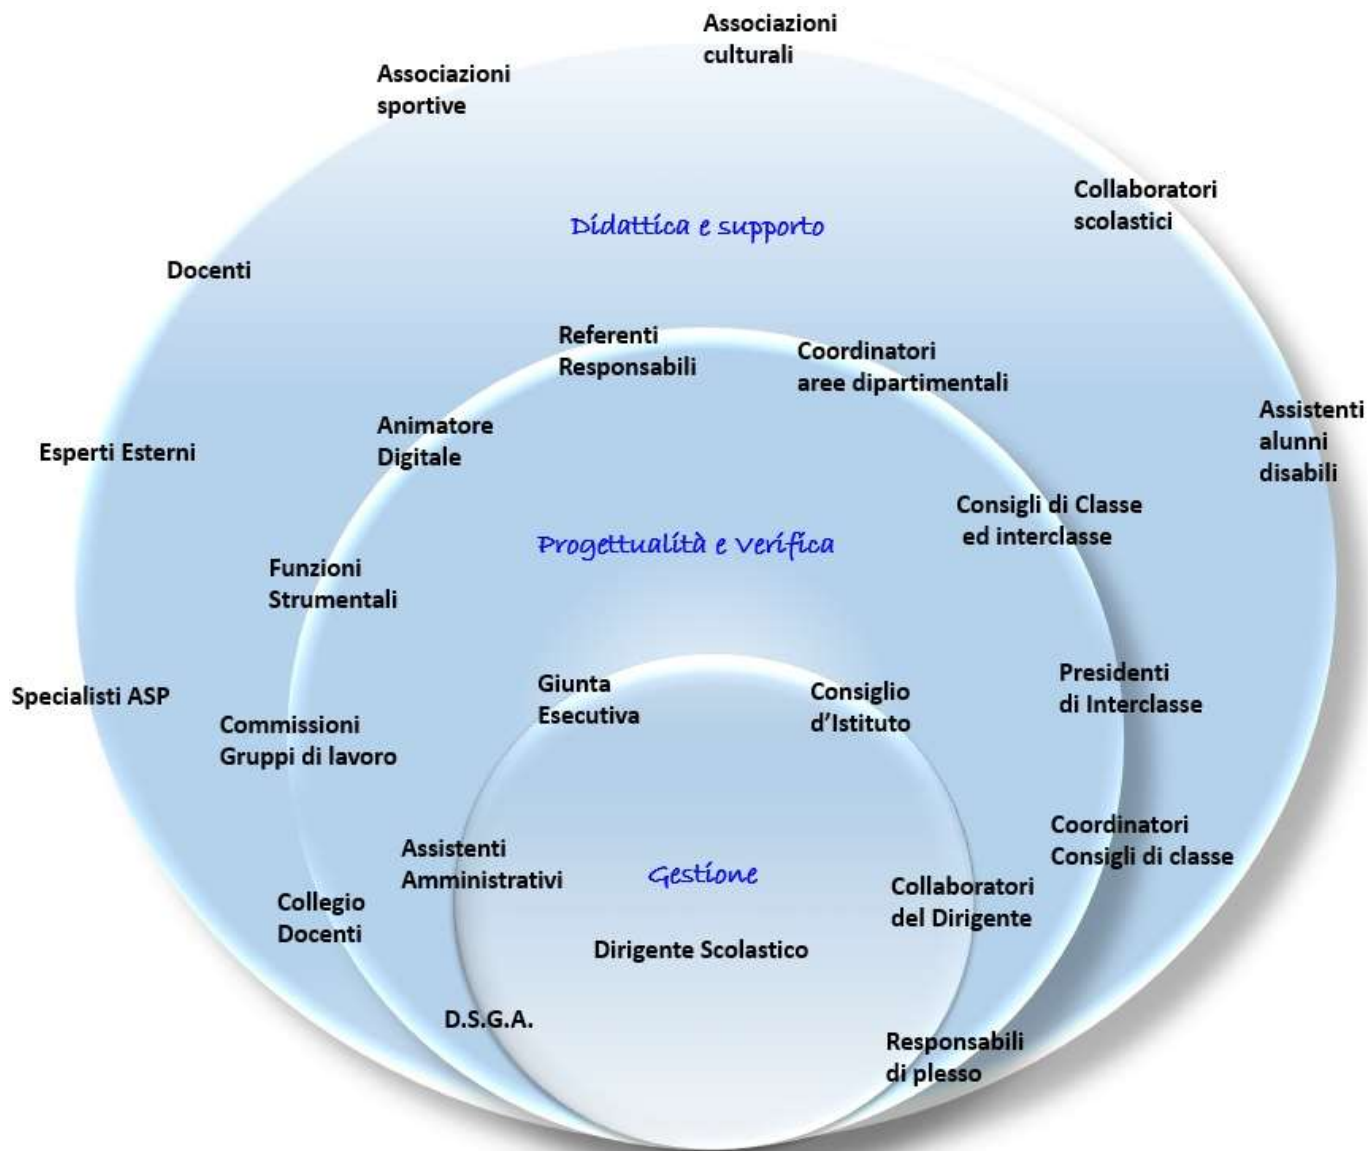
Associazioni culturali

Associazioni sportive

Didattica e supporto

Collaboratori scolastici

Docenti

Referenti Responsabili

Coordinatori aree dipartimentali

Animatore Digitale

Assistenti alunni disabili

Esperti Esterni

Consigli di Classe ed interclasse

Progettualità e verifica

Funzioni Strumentali

Presidenti di Interclasse

Giunta Esecutiva

Consiglio d'Istituto

Specialisti ASP

Commissioni Gruppi di lavoro

Coordinatori Consigli di classe

Assistenti Amministrativi

Gestione

Collaboratori del Dirigente

Collegio Docenti

Dirigente Scolastico

D.S.G.A.

Responsabili di plesso